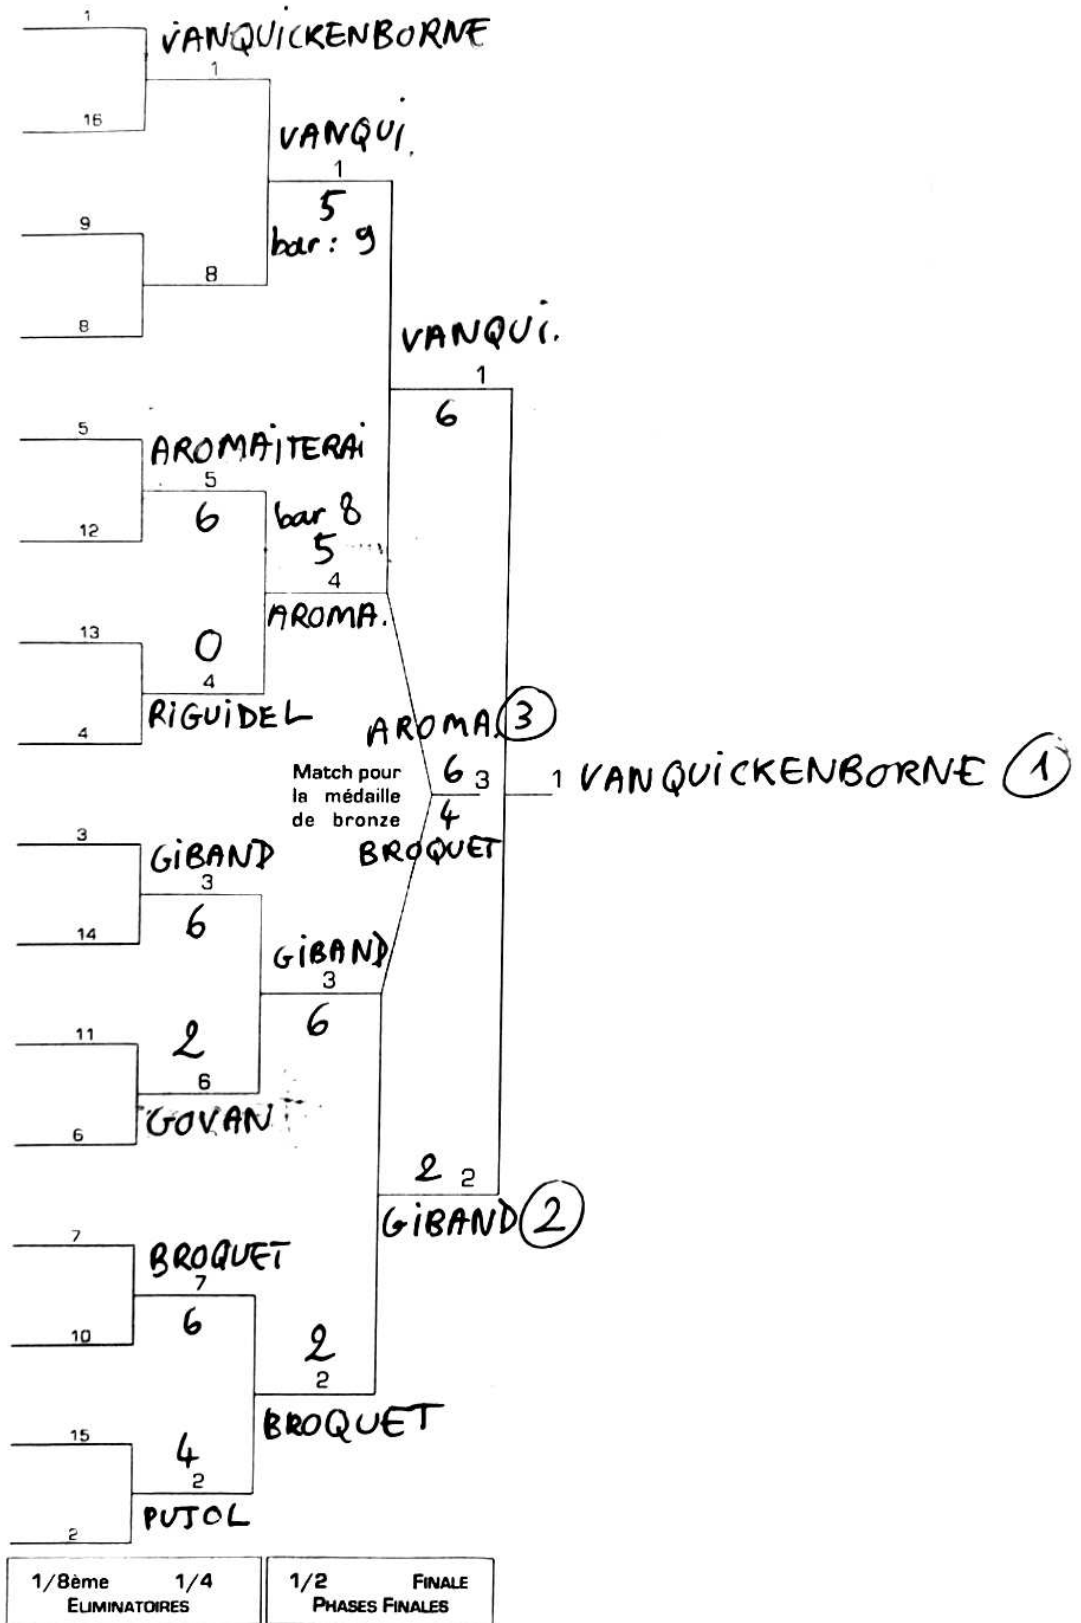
1
VANQUICKENBORNE
1
16
VANQUI.
1
5
bar: 9
9
8
8
VANQUI.
1
6
5
AROMAITERAI
5
6
12
bar 8
5
4
AROMA.
13
0
4
RIGUIDEL
4
AROMA 3
Match pour la médaille de bronze
6 3
4
BROQUET
1 VANQUICKENBORNE 1
3
GIBAND
3
6
14
GIBAND
3
6
11
2
6
GOVAN
6
2 2
GIBAND 2
7
BROQUET
7
6
10
2
2
BROQUET
15
4
2
PUJOL
2

| 1/8ème 1/4 ELIMINATOIRES | 1/2 FINALE PHASES FINALES |